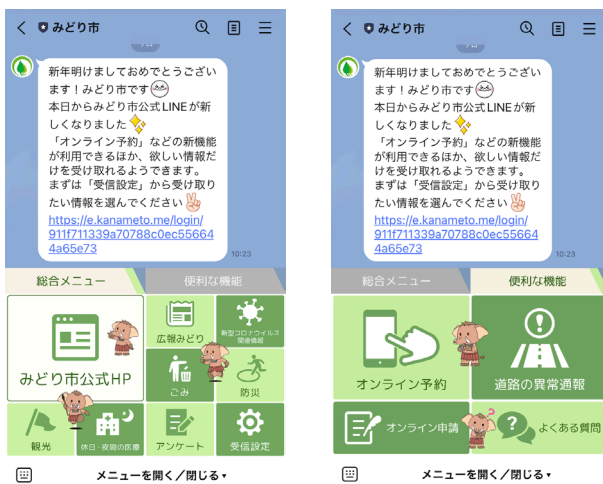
< みどり市

新年明けましておめでとうございます！みどり市です
本日からみどり市公式LINEが新しくなりました
「オンライン予約」などの新機能が利用できるほか、欲しい情報だけを受け取れるようできます。
まずは「受信設定」から受け取りたい情報を選んでください
https://e.kanameto.me/login/911f711339a70788c0ec556644a65e73
10:23

総合メニュー
便利な機能

みどり市公式HP
広報みどり
新型コロナウイルス関連情報
ごみ
防災
観光
休日・夜間の医療
アンケート
受信設定

メニューを開く／閉じる

< みどり市

新年明けましておめでとうございます！みどり市です
本日からみどり市公式LINEが新しくなりました
「オンライン予約」などの新機能が利用できるほか、欲しい情報だけを受け取れるようできます。
まずは「受信設定」から受け取りたい情報を選んでください
https://e.kanameto.me/login/911f711339a70788c0ec556644a65e73
10:23

総合メニュー
便利な機能

オンライン予約
道路の異常通報
オンライン申請
よくある質問

メニューを開く／閉じる